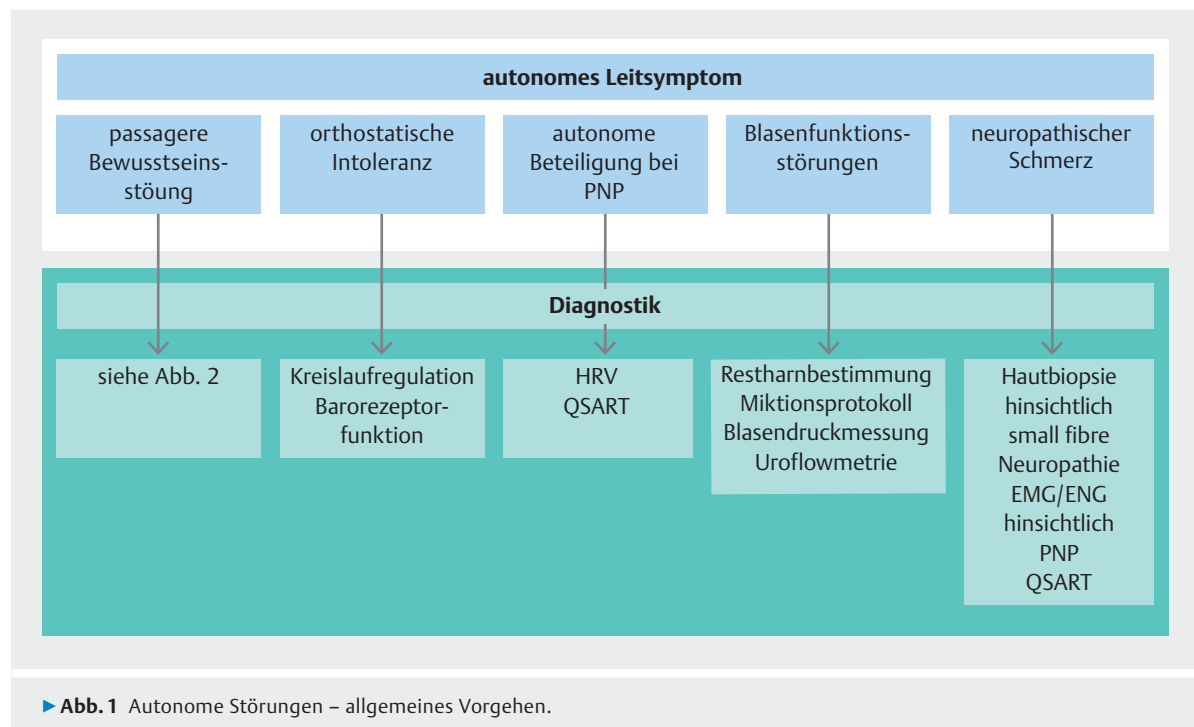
autonomes Leitsymptom

passagere Bewusstseinsstöung

orthostatische Intoleranz

autonome Beteiligung bei PNP

Blasenfunktionsstörungen

neuropathischer Schmerz

Diagnostik

siehe Abb. 2

Kreislaufregulation Barorezeptorfunktion

HRV
QSART

Restharnbestimmung
Miktionsprotokoll
Blasendruckmessung
Uroflowmetrie

Hautbiopsie hinsichtlich small fibre Neuropathie
EMG/ENG hinsichtlich PNP
QSART

▶ Abb. 1 Autonome Störungen – allgemeines Vorgehen.